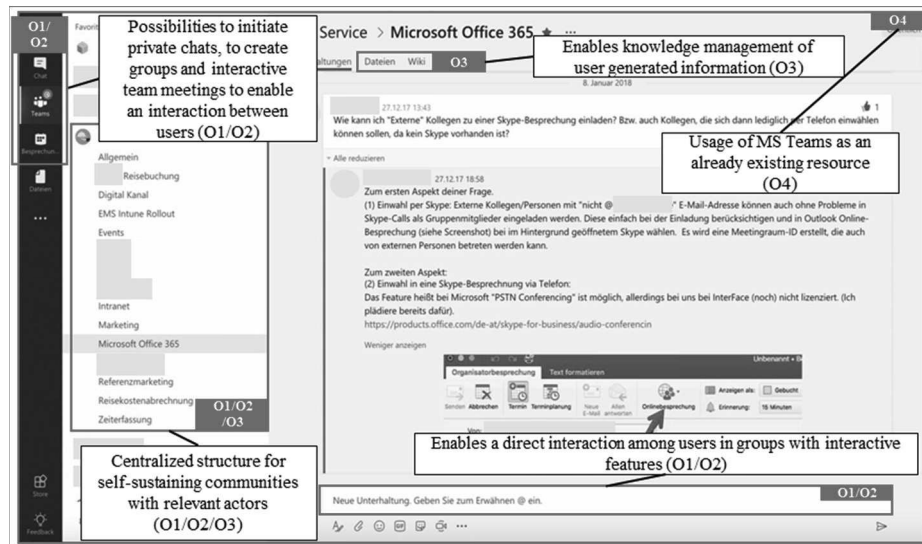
O1/O2

Possibilities to initiate private chats, to create groups and interactive team meetings to enable an interaction between users (O1/O2)

Chat
Teams
Besprechungen
Dateien
...

Favoriten

Service > Microsoft Office 365 ★ ...

Unterhaltungen Dateien Wiki O3

Enables knowledge management of user generated information (O3)

O4

8. Januar 2018

27.12.17 13:43
Wie kann ich "Externe" Kollegen zu einer Skype-Besprechung einladen? Bzw. auch Kollegen, die sich dann lediglich per Telefon einwählen können sollen, da kein Skype vorhanden ist?

1

Usage of MS Teams as an already existing resource (O4)

Alle reduzieren

27.12.17 18:58
Zum ersten Aspekt deiner Frage.
(1) Einwahl per Skype: Externe Kollegen/Personen mit "nicht @ " E-Mail-Adresse können auch ohne Probleme in Skype-Calls als Gruppenmitglieder eingeladen werden. Diese einfach bei der Einladung berücksichtigen und in Outlook Online-Besprechung (siehe Screenshot) bei im Hintergrund geöffnetem Skype wählen. Es wird eine Meetingraum-ID erstellt, die auch von externen Personen betreten werden kann.

Zum zweiten Aspekt:
(2) Einwahl in eine Skype-Besprechnung via Telefon:
Das Feature heißt bei Microsoft "PSTN Conferencing" ist möglich, allerdings bei uns bei InterFace (noch) nicht lizenziert. (Ich plädiere bereits dafür).
https://products.office.com/de-at/skype-for-business/audio-conferencin

Weniger anzeigen

Allgemein
Reisebuchung
Digital Kanal
EMS Intune Rollout
Events
Intranet
Marketing
Microsoft Office 365
Referenzmarketing
Reisekostenabrechnung
Zeiterfassung

O1/O2 /O3

Unbenannt
Organisatorbesprechung Text formatieren
Senden Abbrechen Termin Terminplanung Neue E-Mail Allen antworten Onlinebesprechung Anzeigen als: Gebucht Erinnerung: 15 Minuten
Von:

Enables a direct interaction among users in groups with interactive features (O1/O2)

Centralized structure for self-sustaining communities with relevant actors (O1/O2/O3)

Neue Unterhaltung. Geben Sie zum Erwähnen @ ein.

O1/O2

Store
Feedback